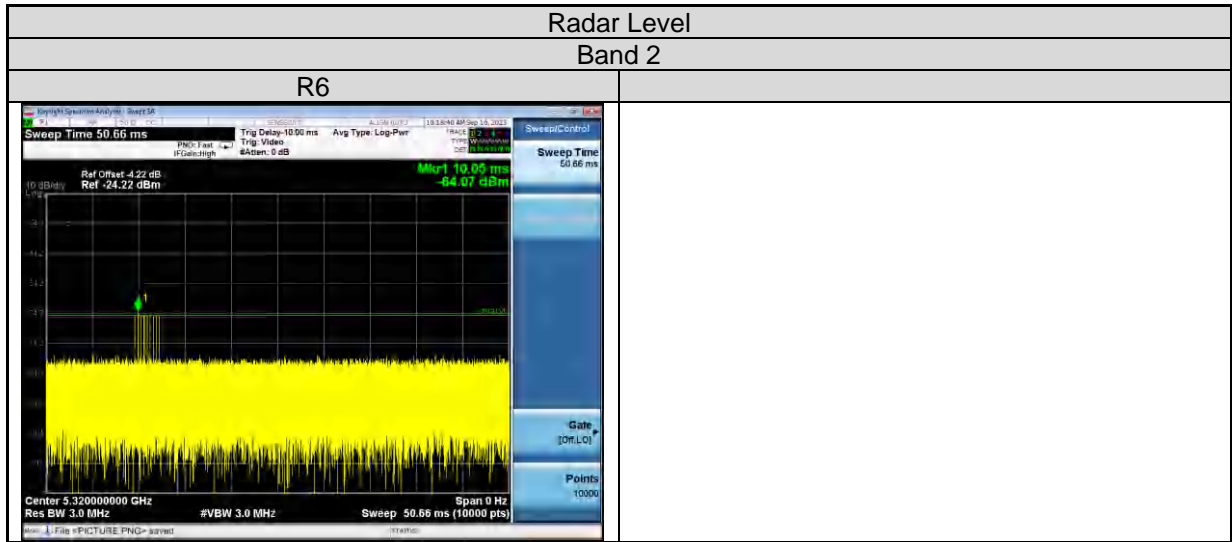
| Radar Level | |
|---|---|
| Band 2 | |
| R6 | |
| Keysight Spectrum Analyzer - Swept SA<br>Sweep Time 50.66 ms<br>PNO: Fast<br>IFGain:High<br>Trig Delay-10.00 ms<br>Trig: Video<br>#Atten: 0 dB<br>Avg Type: Log-Pwr<br>Sweep/Control<br>Sweep Time<br>50.66 ms<br>Ref Offset -4.22 dB<br>10 dB/div Ref -24.22 dBm<br>Mkr1 10.05 ms<br>-64.07 dBm<br>Gate<br>[Off,LO]<br>Points<br>10000<br>Center 5.320000000 GHz<br>Res BW 3.0 MHz<br>#VBW 3.0 MHz<br>Span 0 Hz<br>Sweep 50.66 ms (10000 pts)<br>File <PICTURE.PNG> saved | |